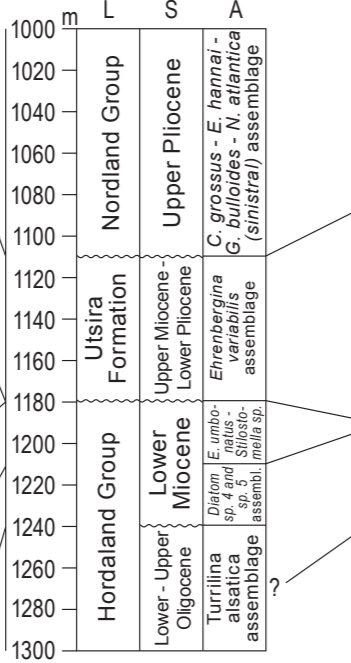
m L S A

1000
1020
1040
1060
1080
1100
1120
1140
1160
1180
1200
1220
1240
1260
1280
1300

Nordland Group | Upper Pliocene | C. grossus - E. hannai - G. bulloides - N. atlantica (sinistral) assemblage

Utsira Formation | Upper Miocene - Lower Pliocene | Ehrenbergina variabilis assemblage

Hordaland Group | Lower Miocene | E. umbonatus - Stilostomella sp.

Diatom sp. 4 and sp. 5 assembl.

Lower - Upper Oligocene | Turrilina alsatica assemblage

?